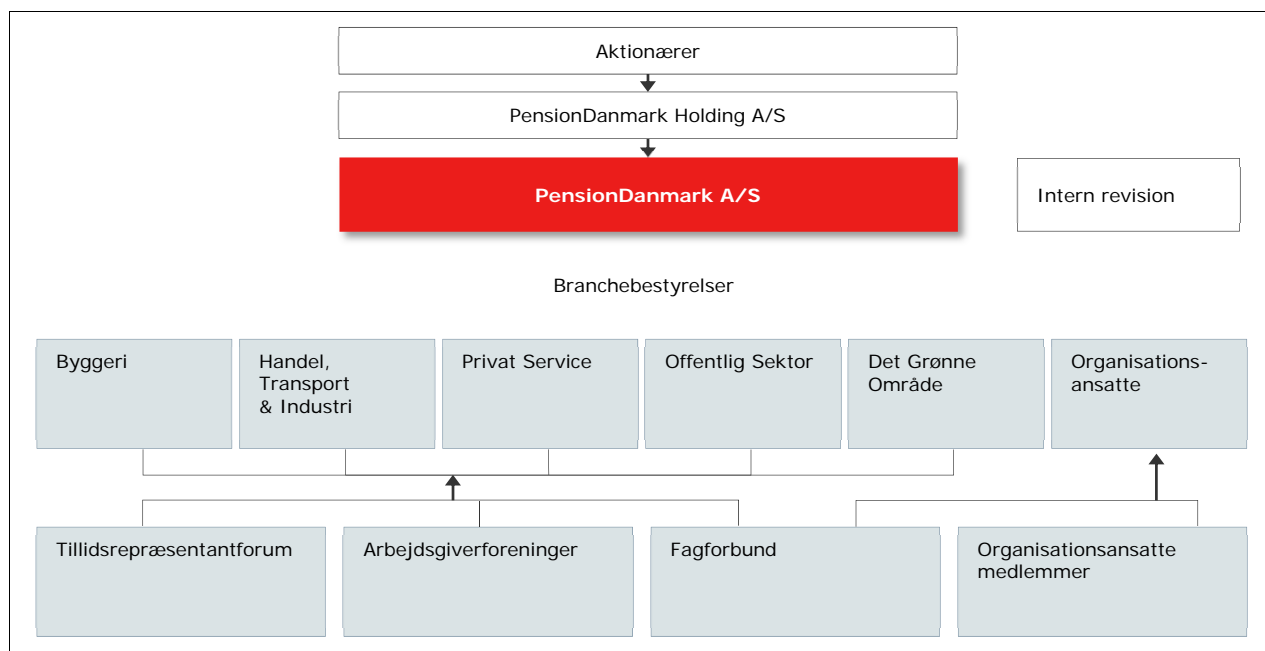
Aktionærer

PensionDanmark Holding A/S

PensionDanmark A/S

Intern revision

Branchebestyrelser

Byggeri

Handel, Transport & Industri

Privat Service

Offentlig Sektor

Det Grønne Område

Organisationsansatte

Tillidsrepræsentantforum

Arbejdsgiverforeninger

Fagforbund

Organisationsansatte medlemmer